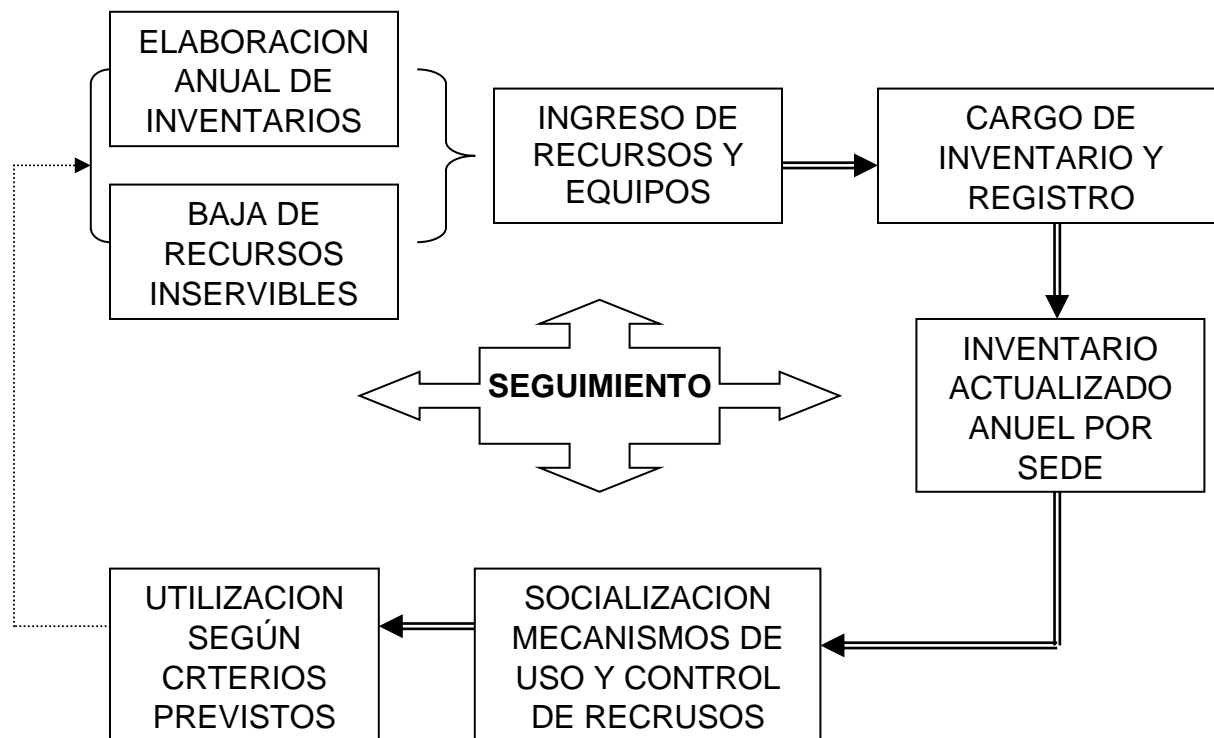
ELABORACION ANUAL DE INVENTARIOS

BAJA DE RECURSOS INSERVIBLES

INGRESO DE RECURSOS Y EQUIPOS

CARGO DE INVENTARIO Y REGISTRO

SEGUIMIENTO

INVENTARIO ACTUALIZADO ANUEL POR SEDE

UTILIZACION SEGÚN CRTERIOS PREVISTOS

SOCIALIZACION MECANISMOS DE USO Y CONTROL DE RECRUSOS